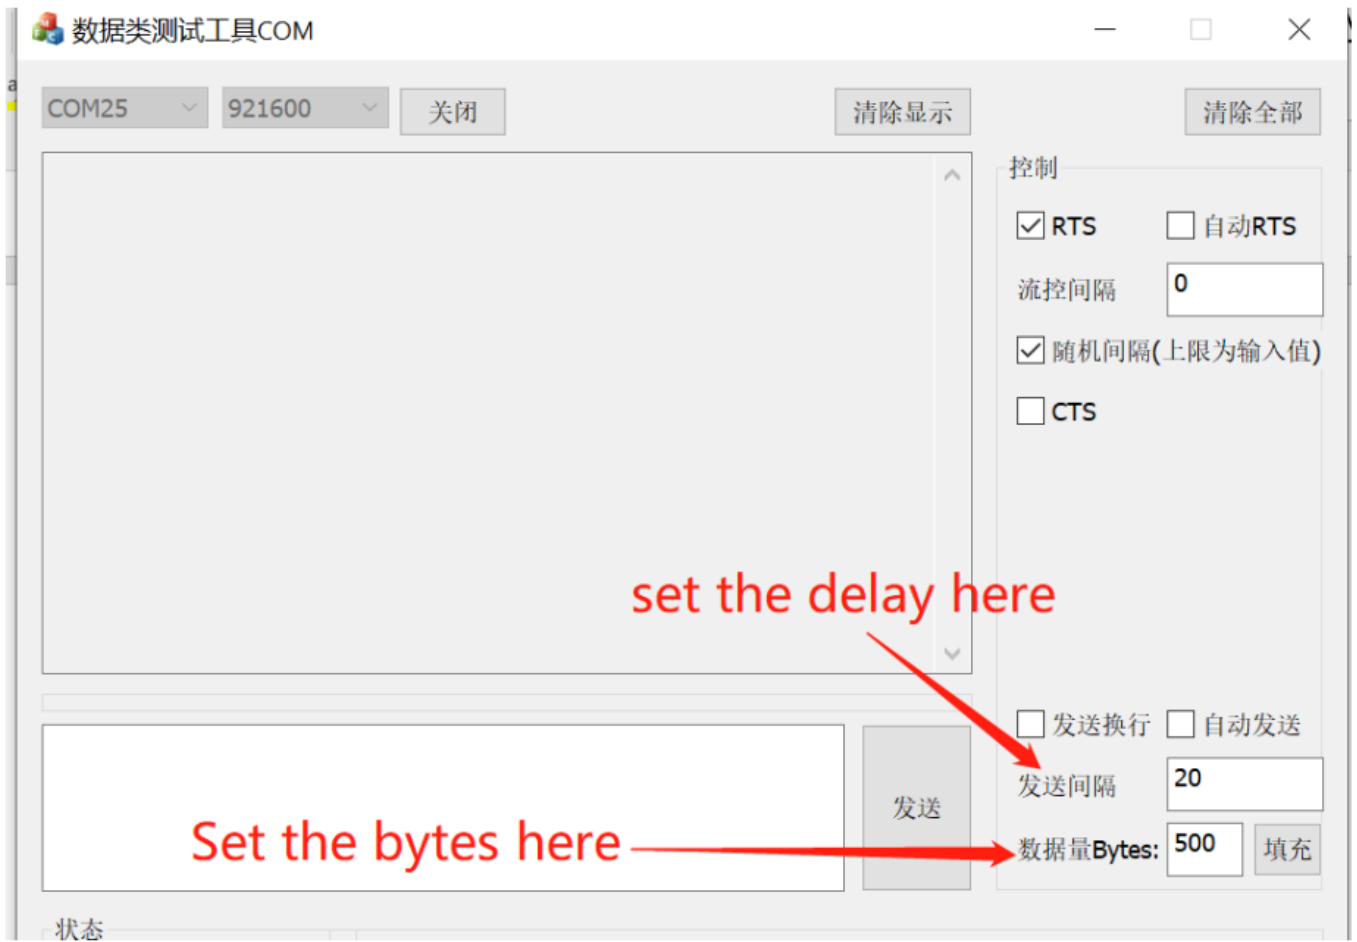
数据类测试工具COM

COM25
921600
关闭
清除显示
清除全部

控制
RTS
自动RTS
流控间隔
0
随机间隔(上限为输入值)
CTS

set the delay here

发送换行
自动发送
发送间隔
20
发送
Set the bytes here
数据量Bytes:
500
填充

状态